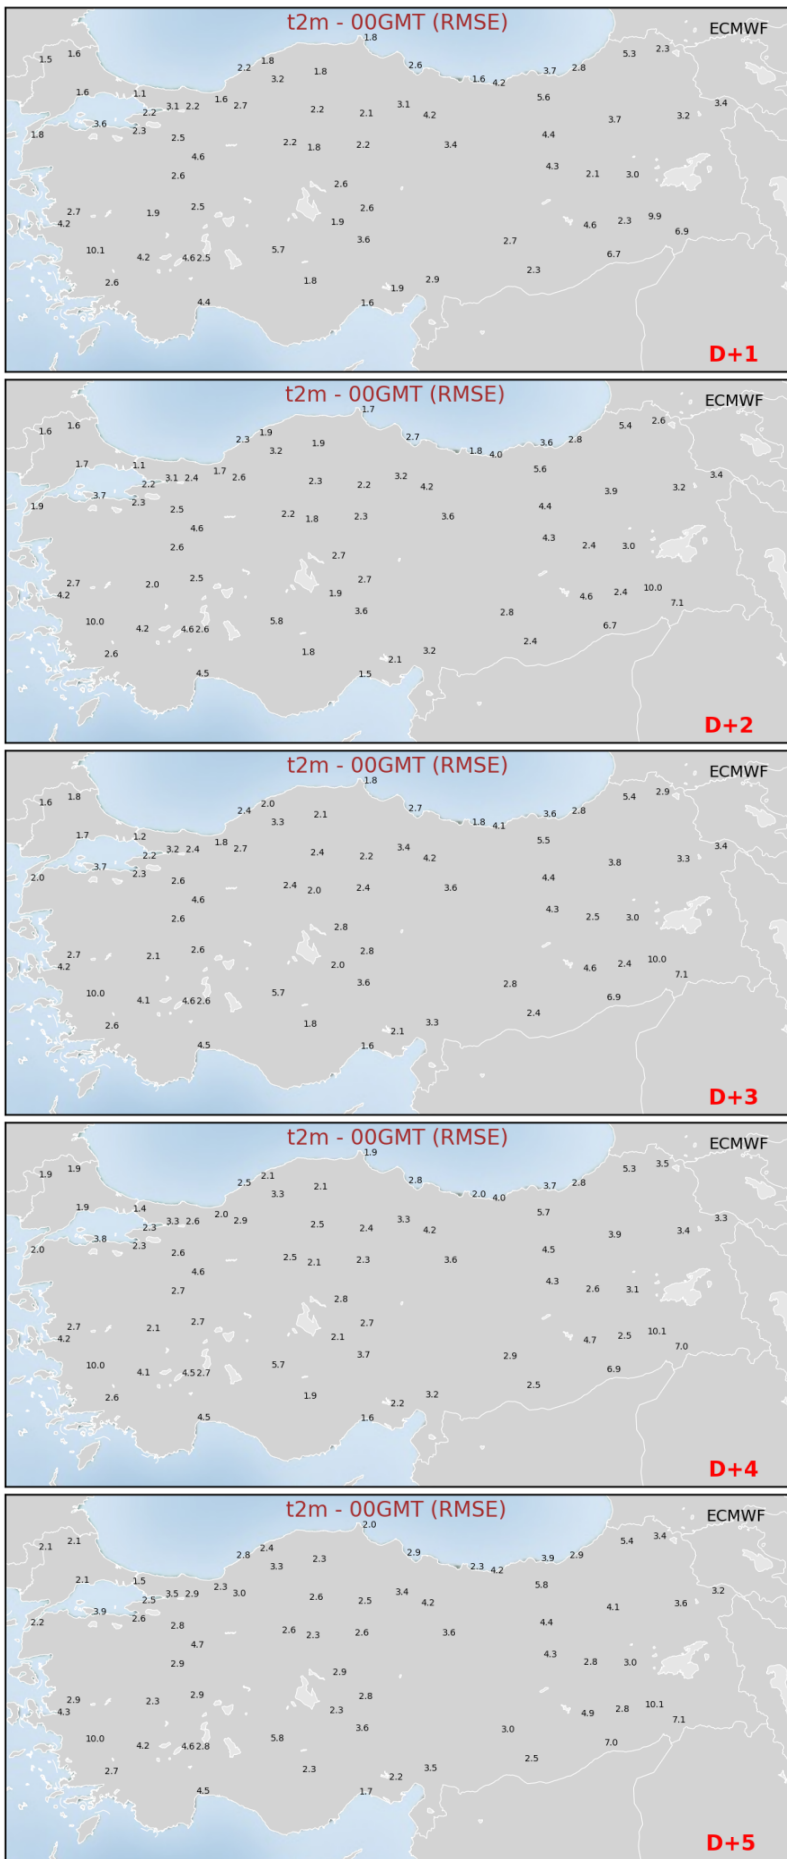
t2m - 00GMT (RMSE)
ECMWF
1.5 1.6 1.8 2.2 1.8 3.2 1.8 2.6 1.6 4.2 3.7 2.8 5.3 2.3
1.6 1.1 3.1 2.2 1.6 2.7 2.2 2.1 3.1 4.2 5.6 3.4
1.8 3.6 2.2 2.3 2.5 3.7 3.2
4.6 2.2 1.8 2.2 3.4 4.4
2.6 4.3 2.1 3.0
2.6
2.7 1.9 2.5 2.6
4.2 1.9 4.6 2.3 9.9
3.6 2.7 6.9
10.1 4.2 4.6 2.5 5.7 6.7
2.6 1.8 2.3
2.9
1.9
4.4 1.6
D+1

t2m - 00GMT (RMSE)
ECMWF
1.7
1.6 1.6 2.3 1.9 3.2 1.9 2.7 1.8 4.0 3.6 2.8 5.4 2.6
1.7 1.1 2.2 3.1 2.4 1.7 2.6 2.3 2.2 3.2 4.2 5.6 3.4
1.9 3.7 2.3 2.5 3.9 3.2
4.6 2.2 1.8 2.3 3.6 4.4
2.6 4.3 2.4 3.0
2.7
2.7 2.0 2.5 2.7
4.2 1.9 4.6 2.4 10.0
3.6 2.8 7.1
10.0 4.2 4.6 2.6 5.8 6.7
2.6 1.8 2.4
2.1 3.2
4.5 1.5
D+2

t2m - 00GMT (RMSE)
ECMWF
1.8
1.6 1.8 2.4 2.0 3.3 2.1 2.7 1.8 4.1 3.6 2.8 5.4 2.9
1.7 1.2 2.2 3.2 2.4 1.8 2.7 2.4 2.2 3.4 4.2 5.5 3.4
2.0 3.7 2.3 2.6 3.8 3.3
4.6 2.4 2.0 2.4 3.6 4.4
2.6 4.3 2.5 3.0
2.8
2.7 2.1 2.6 2.8
4.2 2.0 4.6 2.4 10.0
3.6 2.8 7.1
10.0 4.1 4.6 2.6 5.7 6.9
2.6 1.8 2.4
2.1 3.3
4.5 1.6
D+3

t2m - 00GMT (RMSE)
ECMWF
1.9
1.9 1.9 2.5 2.1 3.3 2.1 2.8 2.0 4.0 3.7 2.8 5.3 3.5
1.9 1.4 2.3 3.3 2.6 2.0 2.9 2.5 2.4 3.3 4.2 5.7 3.3
2.0 3.8 2.3 2.6 3.9 3.4
4.6 2.5 2.1 2.3 3.6 4.5
2.7 4.3 2.6 3.1
2.8
2.7 2.1 2.7 2.7
4.2 2.1 4.7 2.5 10.1
3.7 2.9 7.0
10.0 4.1 4.5 2.7 5.7 6.9
2.6 1.9 2.5
2.2 3.2
4.5 1.6
D+4

t2m - 00GMT (RMSE)
ECMWF
2.0
2.1 2.1 2.8 2.4 3.3 2.3 2.9 2.3 4.2 3.9 2.9 5.4 3.4
2.1 1.5 2.5 3.5 2.9 2.3 3.0 2.6 2.5 3.4 4.2 5.8 3.2
2.2 3.9 2.6 2.8 4.1 3.6
4.7 2.6 2.3 2.6 3.6 4.4
2.9 4.3 2.8 3.0
2.9
2.9 2.3 2.9 2.8
4.3 2.3 4.9 2.8 10.1
3.6 3.0 7.1
10.0 4.2 4.6 2.8 5.8 7.0
2.7 2.3 2.5
2.2 3.5
4.5 1.7
D+5